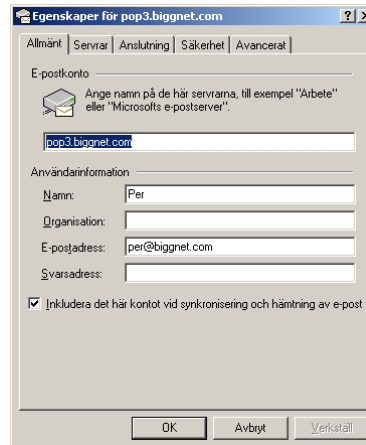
Egenskaper för pop3.biggnet.com ? X

Allmänt | Servrar | Anslutning | Säkerhet | Avancerat

E-postkonto

Ange namn på de här servrarna, till exempel "Arbete" eller "Microsofts e-postserver".

pop3.biggnet.com

Användarinformation

Namn: Per

Organisation:

E-postadress: per@biggnet.com

Svarsadress:

☑ Inkludera det här kontot vid synkronisering och hämtning av e-post

OK | Avbryt | Verkställ